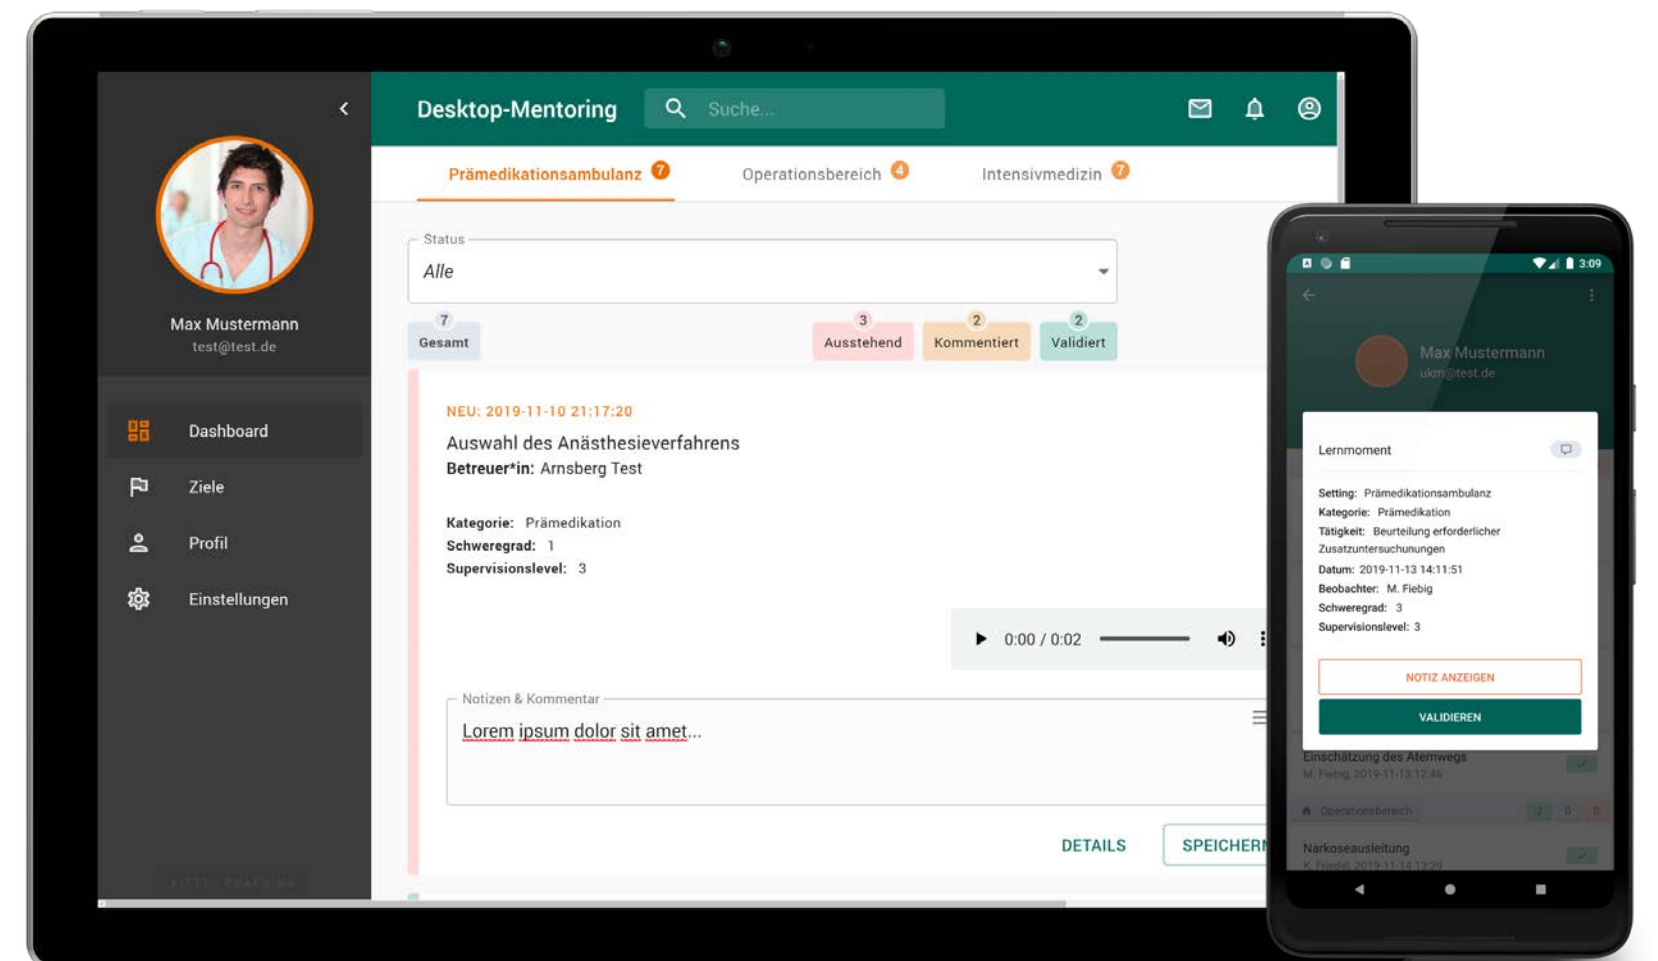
Max Mustermann
test@test.de

Dashboard
Ziele
Profil
Einstellungen

Desktop-Mentoring
Suche...

Prämedikationsambulanz 7
Operationsbereich 4
Intensivmedizin 7

Status
Alle

7
Gesamt
3
Ausstehend
2
Kommentiert
2
Validiert

NEU: 2019-11-10 21:17:20
Auswahl des Anästhesieverfahrens
Betreuer*in: Arnsberg Test

Kategorie: Prämedikation
Schweregrad: 1
Supervisionslevel: 3

0:00 / 0:02

Notizen & Kommentar
Lorem ipsum dolor sit amet...

DETAILS
SPEICHERN

3:09
Max Mustermann
ukm@test.de

Lernmoment

Setting: Prämedikationsambulanz
Kategorie: Prämedikation
Tätigkeit: Beurteilung erforderlicher Zusatzuntersuchungen
Datum: 2019-11-13 14:11:51
Beobachter: M. Fiebig
Schweregrad: 3
Supervisionslevel: 3

NOTIZ ANZEIGEN
VALIDIEREN

Einschätzung des Atemwegs
M. Fiebig, 2019-11-13 12:46
Operationsbereich
Narkoseausleitung
K. Friedel, 2019-11-14 13:29